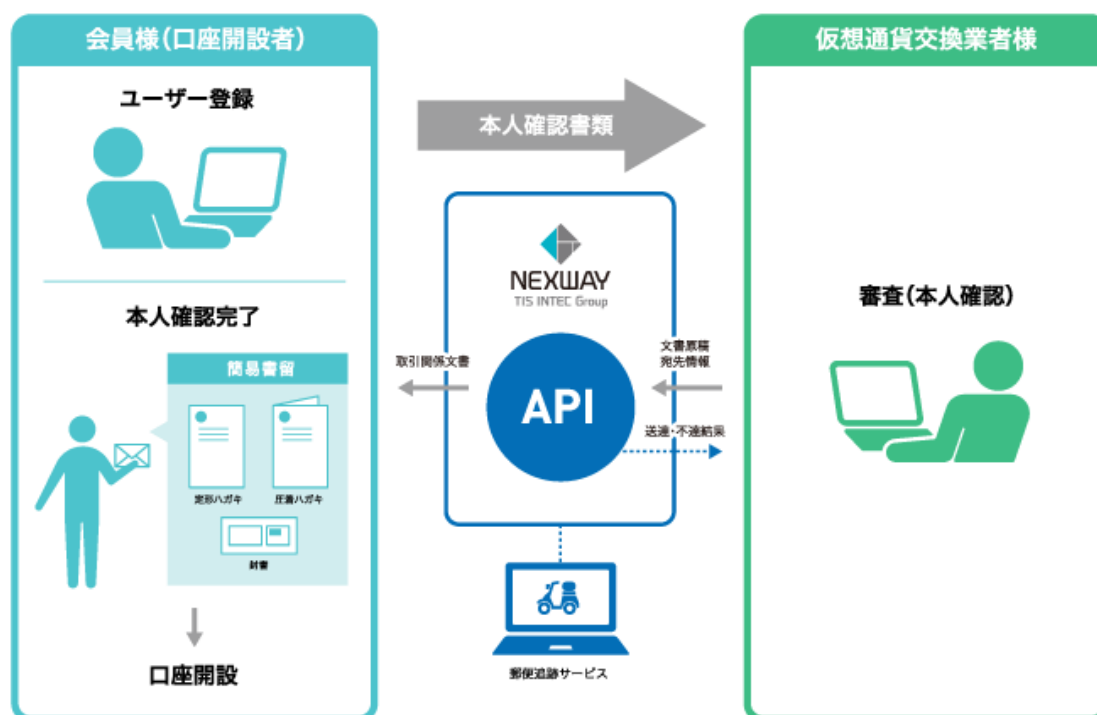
会員様(口座開設者)

ユーザー登録

本人確認完了

簡易書留

定形ハガキ

圧着ハガキ

封書

口座開設

本人確認書類

NEXWAY
TIS INTEC Group

取引関係文書

文書原稿
宛先情報

API

送達・不達結果

郵便追跡サービス

仮想通貨交換業者様

審査(本人確認)